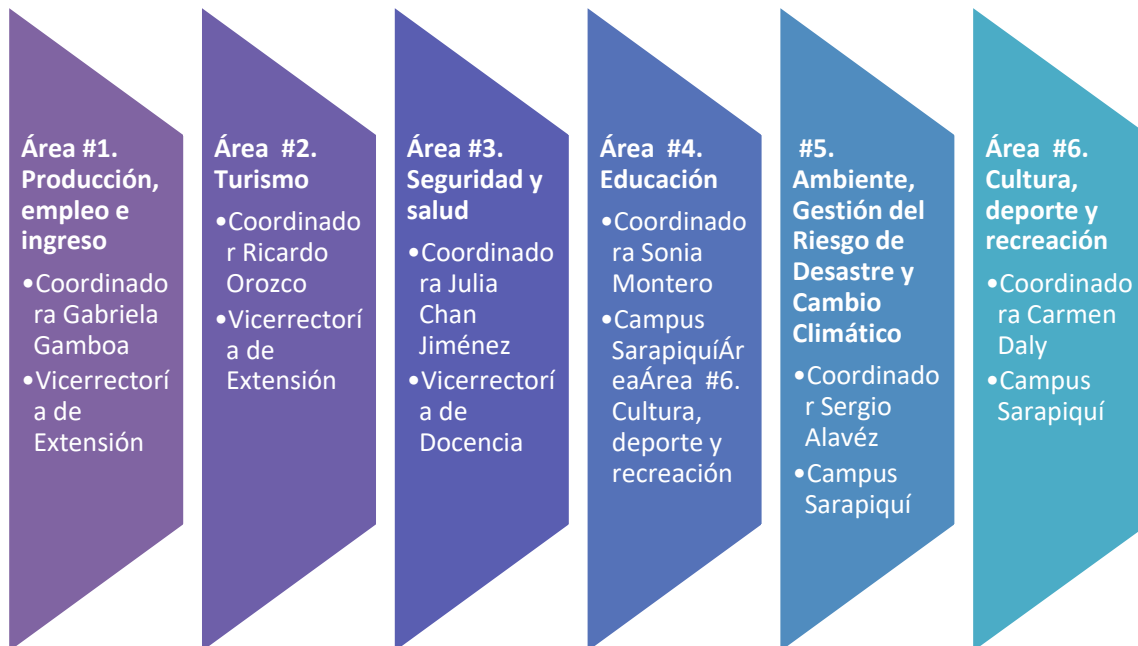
Área #1. Producción, empleo e ingreso

•Coordinadora Gabriela Gamboa

•Vicerrectoría de Extensión

Área #2. Turismo

•Coordinador Ricardo Orozco

•Vicerrectoría de Extensión

Área #3. Seguridad y salud

•Coordinadora Julia Chan Jiménez

•Vicerrectoría de Docencia

Área #4. Educación

•Coordinadora Sonia Montero

•Campus SarapiquíÁreaÁrea #6. Cultura, deporte y recreación

#5. Ambiente, Gestión del Riesgo de Desastre y Cambio Climático

•Coordinador Sergio Alavéz

•Campus Sarapiquí

Área #6. Cultura, deporte y recreación

•Coordinadora Carmen Daly

•Campus Sarapiquí